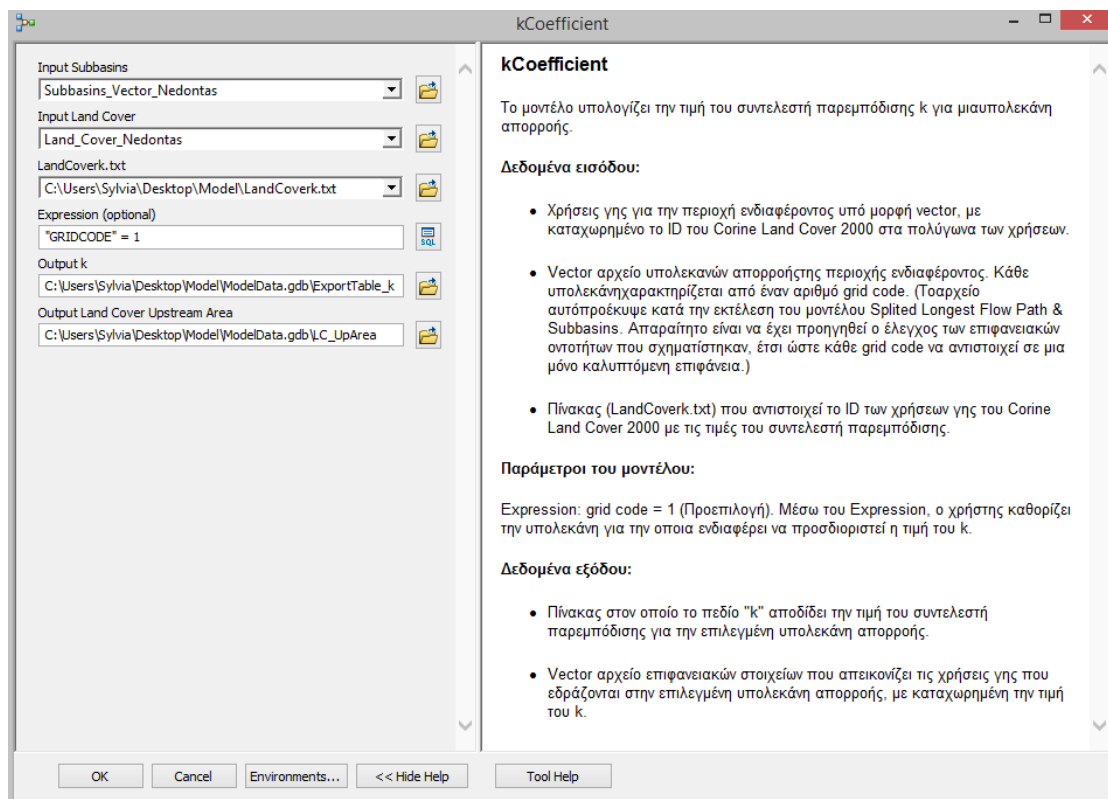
kCoefficient

Input Subbasins
Subbasins_Vector_Nedontas
Input Land Cover
Land_Cover_Nedontas
LandCoverk.txt
C:\Users\Sylvia\Desktop\Model\LandCoverk.txt
Expression (optional)
"GRIDCODE" = 1
Output k
C:\Users\Sylvia\Desktop\Model\ModelData.gdb\ExportTable_k
Output Land Cover Upstream Area
C:\Users\Sylvia\Desktop\Model\ModelData.gdb\LC_UpArea

kCoefficient

Το μοντέλο υπολογίζει την τιμή του συντελεστή παρεμπόδισης k για μιαυπολεκάνη απορροής.

Δεδομένα εισόδου:

• Χρήσεις γης για την περιοχή ενδιαφέροντος υπό μορφή vector, με καταχωρημένο το ID του Corine Land Cover 2000 στα πολύγωνα των χρήσεων.

• Vector αρχείο υπολεκανών απορροήςτης περιοχής ενδιαφέροντος. Κάθε υπολεκάνηχαρακτηρίζεται από έναν αριθμό grid code. (Τοαρχείο αυτόπροέκυψε κατά την εκτέλεση του μοντέλου Splited Longest Flow Path & Subbasins. Απαραίτητο είναι να έχει προηγηθεί ο έλεγχος των επιφανειακών οντοτήτων που σχηματίστηκαν, έτσι ώστε κάθε grid code να αντιστοιχεί σε μια μόνο καλυπτόμενη επιφάνεια.)

• Πίνακας (LandCoverk.txt) που αντιστοιχεί το ID των χρήσεων γης του Corine Land Cover 2000 με τις τιμές του συντελεστή παρεμπόδισης.

Παράμετροι του μοντέλου:

Expression: grid code = 1 (Προεπιλογή). Μέσω του Expression, ο χρήστης καθορίζει την υπολεκάνη για την οποια ενδιαφέρει να προσδιοριστεί η τιμή του k.

Δεδομένα εξόδου:

• Πίνακας στον οποίο το πεδίο "k" αποδίδει την τιμή του συντελεστή παρεμπόδισης για την επιλεγμένη υπολεκάνη απορροής.

• Vector αρχείο επιφανειακών στοιχείων που απεικονίζει τις χρήσεις γης που εδράζονται στην επιλεγμένη υπολεκάνη απορροής, με καταχωρημένη την τιμή του k.

OK Cancel Environments... << Hide Help Tool Help